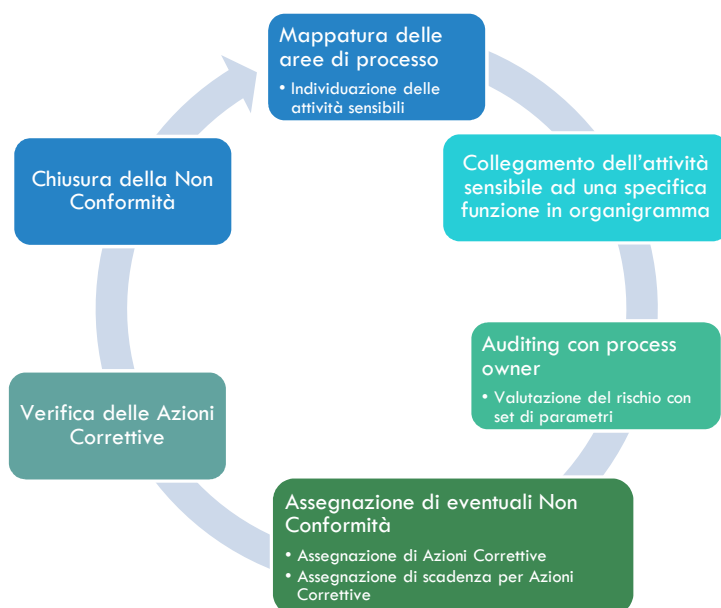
Mappatura delle aree di processo

• Individuazione delle attività sensibili

Collegamento dell’attività sensibile ad una specifica funzione in organigramma

Auditing con process owner

• Valutazione del rischio con set di parametri

Assegnazione di eventuali Non Conformità

• Assegnazione di Azioni Correttive
• Assegnazione di scadenza per Azioni Correttive

Verifica delle Azioni Correttive

Chiusura della Non Conformità